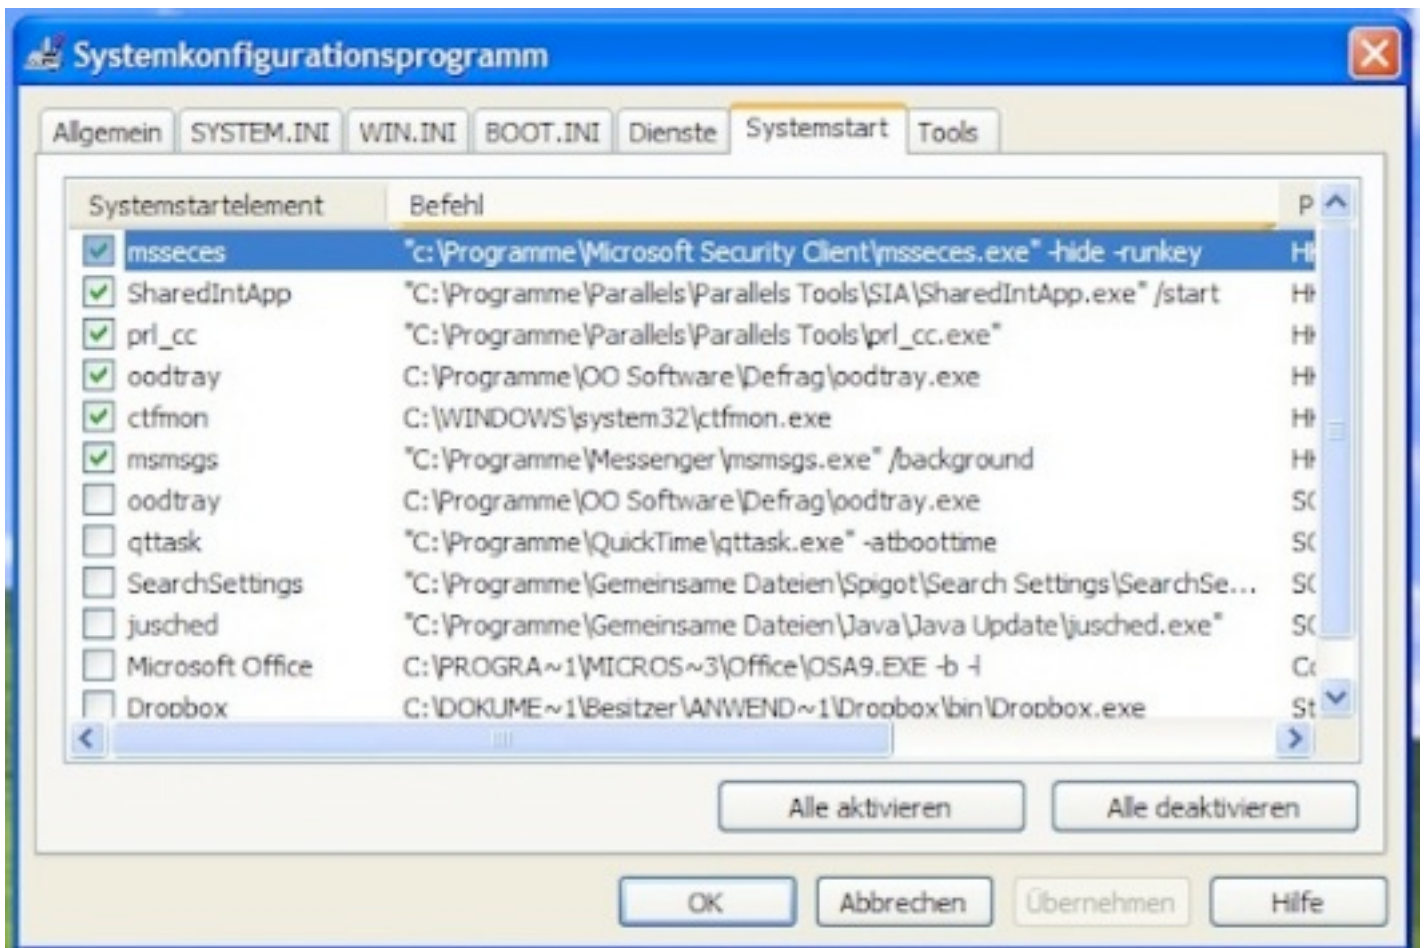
Systemkonfigurationsprogramm

Allgemein | SYSTEM.INI | WIN.INI | BOOT.INI | Dienste | Systemstart | Tools

| Systemstartelement | Befehl | P |
|---|---|---|
| msseces | "c:\Programme\Microsoft Security Client\msseces.exe" -hide -runkey | H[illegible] |
| SharedIntApp | "C:\Programme\Parallels\Parallels Tools\SIA\SharedIntApp.exe" /start | H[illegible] |
| prl_cc | "C:\Programme\Parallels\Parallels Tools\prl_cc.exe" | H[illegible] |
| oodtray | C:\Programme\OO Software\Defrag\oodtray.exe | H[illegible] |
| ctfmon | C:\WINDOWS\system32\ctfmon.exe | H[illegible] |
| msmsgs | "C:\Programme\Messenger\msmsgs.exe" /background | H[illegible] |
| oodtray | C:\Programme\OO Software\Defrag\oodtray.exe | S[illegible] |
| qttask | "C:\Programme\QuickTime\qttask.exe" -atboottime | S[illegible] |
| SearchSettings | "C:\Programme\Gemeinsame Dateien\Spigot\Search Settings\SearchSe... | S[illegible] |
| jusched | "C:\Programme\Gemeinsame Dateien\Java\Java Update\jusched.exe" | S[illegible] |
| Microsoft Office | C:\PROGRA~1\MICROS~3\Office\OSA9.EXE -b -l | C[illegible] |
| Dropbox | C:\DOKUME~1\Besitzer\ANWEND~1\Dropbox\bin\Dropbox.exe | St |

Alle aktivieren | Alle deaktivieren

OK | Abbrechen | Übernehmen | Hilfe